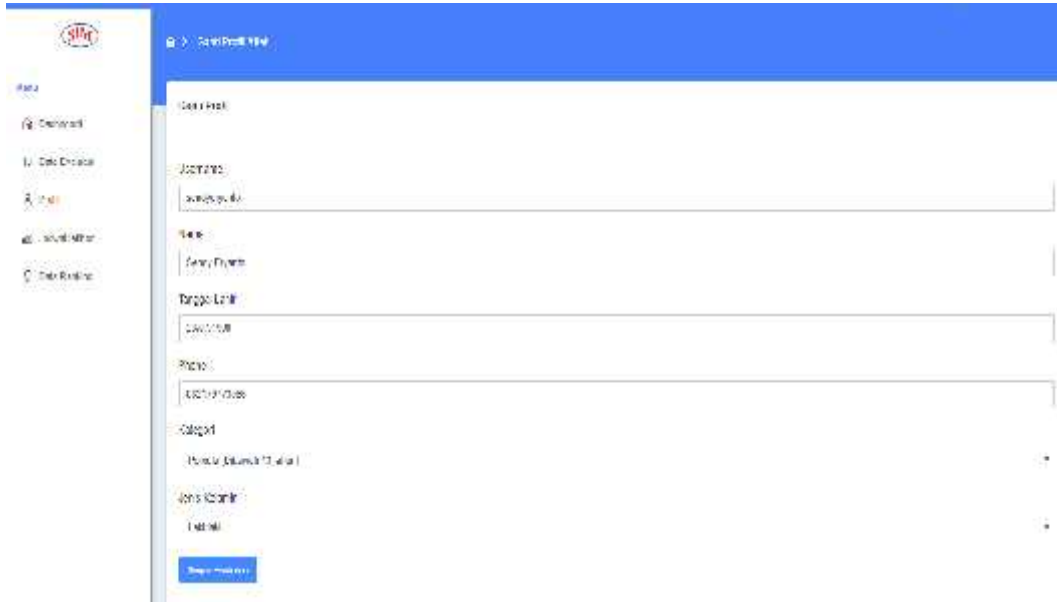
SIPK

Menu

Dashboard

Data Director

Profil

Jadwal Latihan

Data Ranking

Setting Profil Atlet

Setting Profil

Username

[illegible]

Nama

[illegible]

Tanggal Lahir

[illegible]

Phone

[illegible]

Kategori

Pemula (dibawah 12 tahun)

Jenis Kelamin

Laki-laki

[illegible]